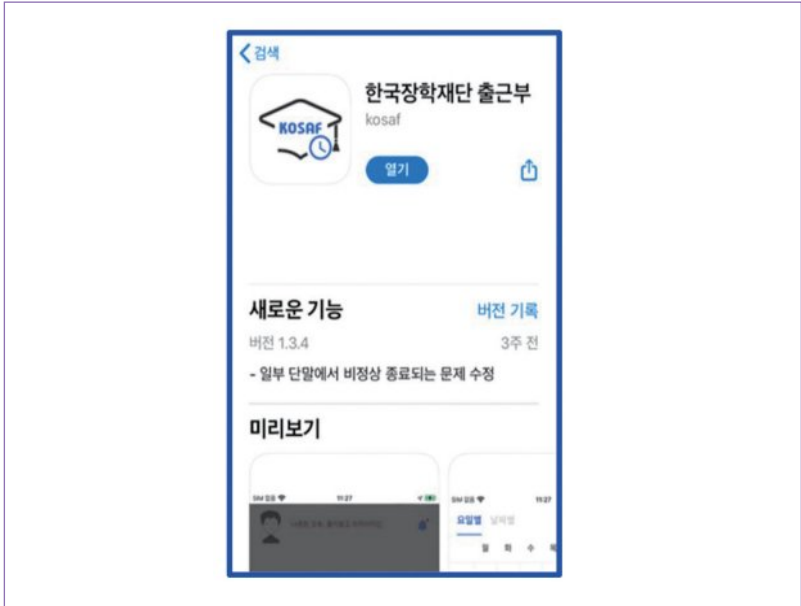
< 검색

KOSAF

한국장학재단 출근부

kosaf

열기

새로운 기능

버전 기록

버전 1.3.4

3주 전

- 일부 단말에서 비정상 종료되는 문제 수정

미리보기

SM 없음

11:27

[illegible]

SM 없음

11:27

요일별

날짜별

월 화 수 목